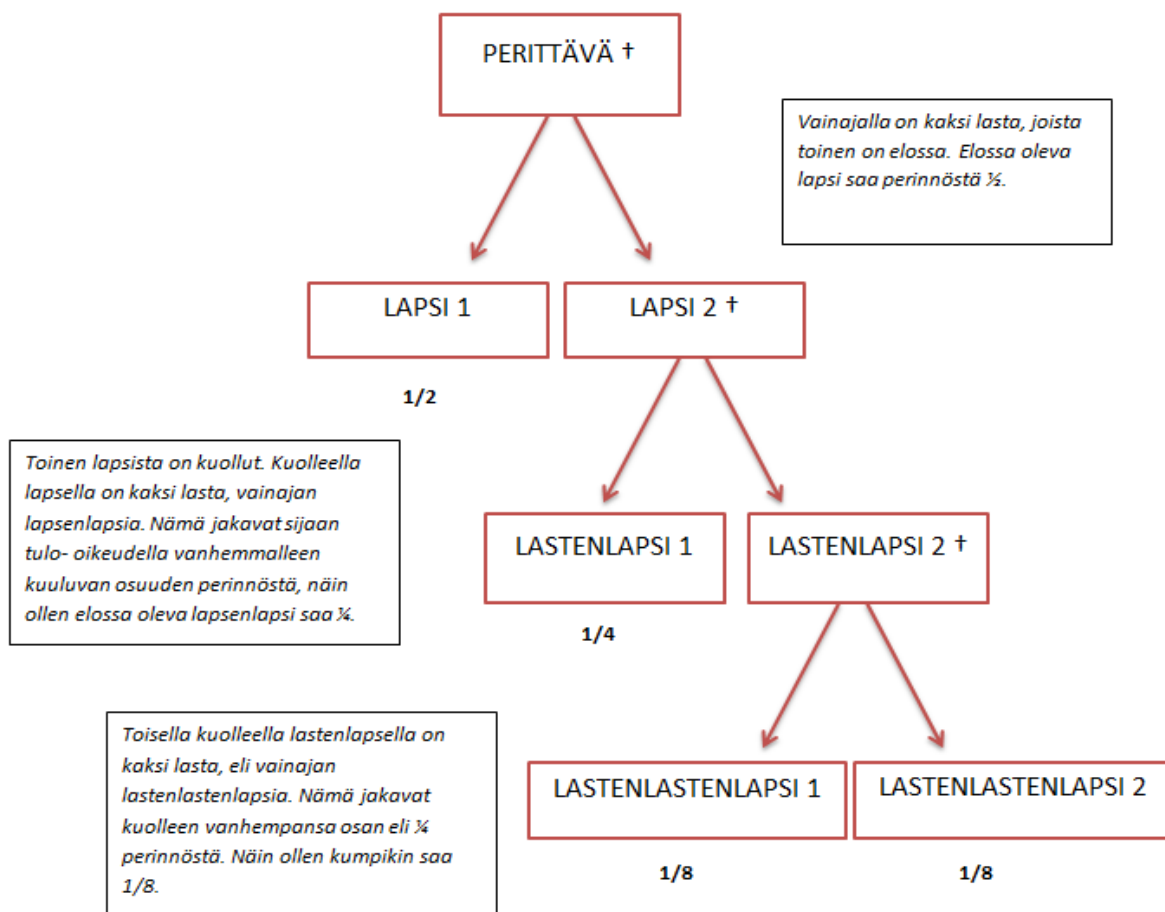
PERITTÄVÄ †

Vainajalla on kaksi lasta, joista toinen on elossa. Elossa oleva lapsi saa perinnöstä ½.

LAPSI 1

LAPSI 2 †

1/2

Toinen lapsista on kuollut. Kuolleella lapsella on kaksi lasta, vainajan lapsenlapsia. Nämä jakavat sijaan tulo- oikeudella vanhemmalleen kuuluvan osuuden perinnöstä, näin ollen elossa oleva lapsenlapsi saa ¼.

LASTENLAPSI 1

LASTENLAPSI 2 †

1/4

Toisella kuolleella lastenlapsella on kaksi lasta, eli vainajan lastenlastenlapsia. Nämä jakavat kuolleen vanhempansa osan eli ¼ perinnöstä. Näin ollen kumpikin saa 1/8.

LASTENLASTENLAPSI 1

LASTENLASTENLAPSI 2

1/8

1/8